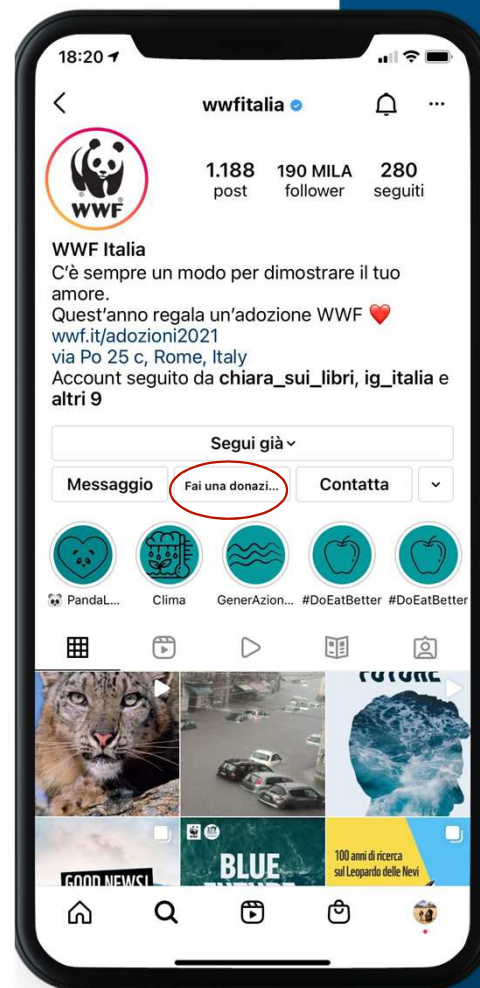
18:20

wwfitalia

WWF

1.188 post
190 MILA follower
280 seguiti

WWF Italia
C'è sempre un modo per dimostrare il tuo amore.
Quest'anno regala un'adozione WWF ❤️
wwf.it/adozioni2021
via Po 25 c, Rome, Italy
Account seguito da **chiara_sui_libri**, **ig_italia** e **altri 9**

Segui già

Messaggio
Fai una donazi...
Contatta

PandaL...
Clima
GenerAzion...
#DoEatBetter
#DoEatBetter

FUTURE

GOOD NEWS!

BLUE

100 anni di ricerca sul Leopardo delle Nevi